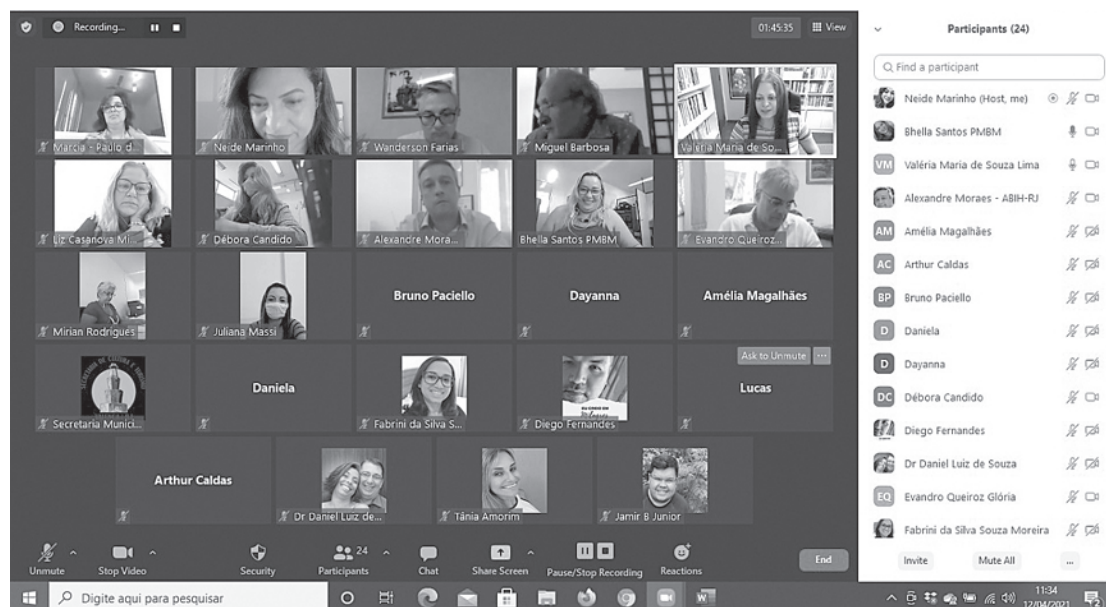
Recording...

01:45:35 View

Marcia - Paulo d...
Neide Marinho
Wanderson Farias
Miguel Barbosa
Valéria Maria de So...
Liz Casanova Mi...
Débora Candido
Alexandre Mora...
Bhella Santos PMBM
Evandro Queiroz...
Mirian Rodrigues
Juliana Massi
Bruno Paciello
Dayanna
Amélia Magalhães
Secretaria Munici...
Daniela
Fabrini da Silva S...
Diego Fernandes
Ask to Unmute
Lucas
Arthur Caldas
Dr Daniel Luiz de...
Tânia Amorim
Jamir B Junior

Unmute
Stop Video
Security
Participants 24
Chat
Share Screen
Pause/Stop Recording
Reactions
End

Participants (24)

Find a participant

Neide Marinho (Host, me)
Bhella Santos PMBM
VM Valéria Maria de Souza Lima
Alexandre Moraes - ABIH-RJ
AM Amélia Magalhães
AC Arthur Caldas
BP Bruno Paciello
D Daniela
D Dayanna
DC Débora Candido
Diego Fernandes
Dr Daniel Luiz de Souza
EQ Evandro Queiroz Glória
Fabrini da Silva Souza Moreira

Invite
Mute All
...

Digite aqui para pesquisar

11:34
12/04/2021